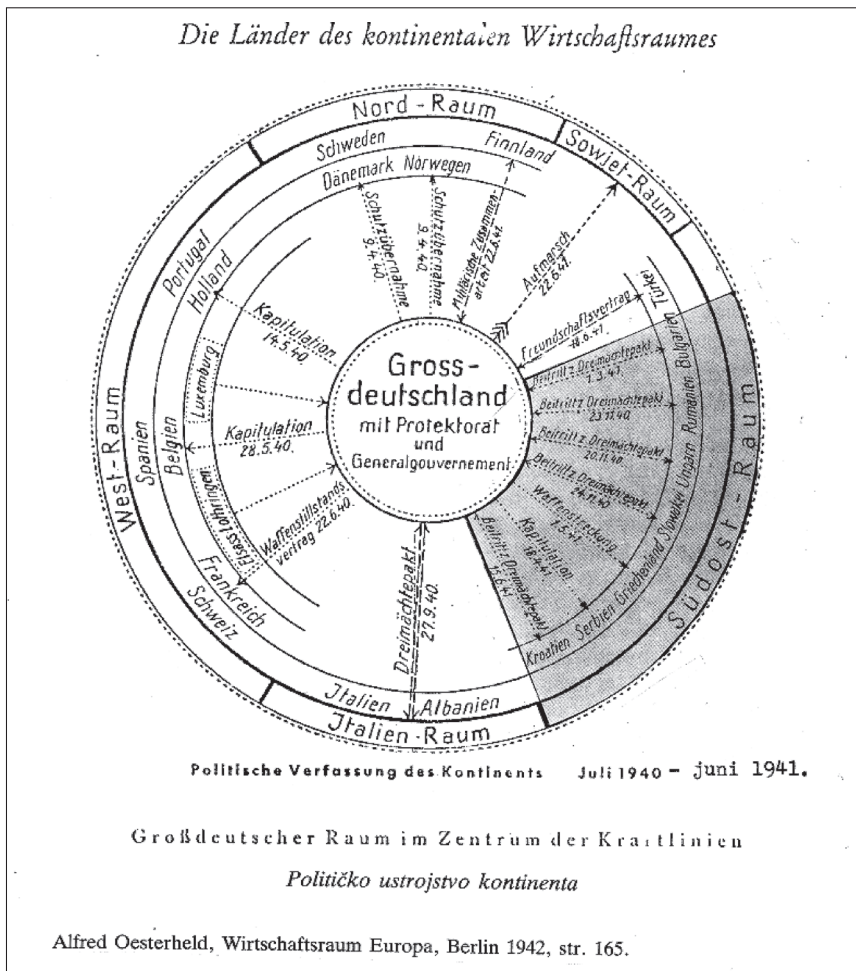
Die Länder des kontinentalen Wirtschaftsraumes

Nord-Raum

Sowjet-Raum

West-Raum

Südost-Raum

Jtalien-Raum

Schweden

Finnland

Dänemark

Norwegen

Portugal

Holland

Spanien

Belgien

Luxemburg

Elsass-Lothringen

Frankreich

Schweiz

Jtalien

Albanien

Türkei

Bulgarien

Rumänien

Ungarn

Slowakei

Griechenland

Serbien

Kroatien

Schutzübernahme 9.4.40.

Schutzübernahme 9.4.40.

Militärische Zusammenarbeit 22.6.41.

Aufmarsch 22.6.41.

Freundschaftsvertrag 18.6.41.

Beitritt z. Dreimächtepakt 1.3.41.

Beitritt z. Dreimächtepakt 23.11.40.

Beitritt z. Dreimächtepakt 20.11.40.

Beitritt z. Dreimächtepakt 24.11.40.

Waffenstreckung 1.5.41.

Kapitulation 18.4.41.

Beitritt z. Dreimächtepakt 15.6.41.

Kapitulation 14.5.40.

Kapitulation 28.5.40.

Waffenstillstandsvertrag 22.6.40.

Dreimächtepakt 27.9.40.

Gross-deutschland mit Protektorat und Generalgouvernement

Politische Verfassung des Kontinents Juli 1940 - juni 1941.

Großdeutscher Raum im Zentrum der Kraftlinien

Političko ustrojstvo kontinenta

Alfred Oesterheld, Wirtschaftsraum Europa, Berlin 1942, str. 165.